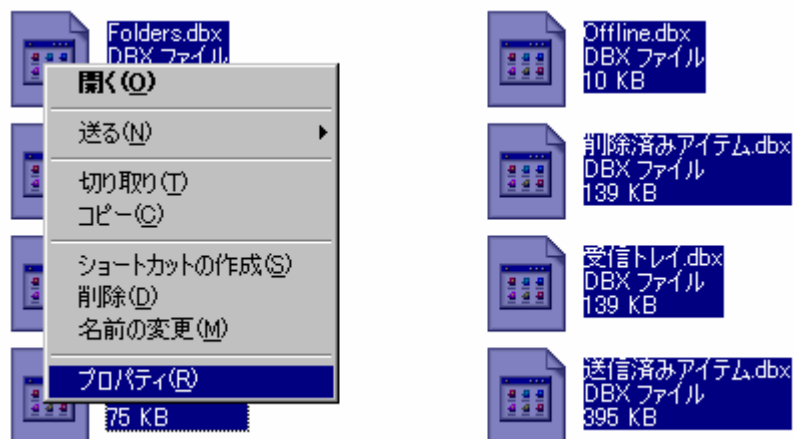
Folders.dbx
DBX ファイル

開く(O)

送る(N)

切り取り(T)
コピー(C)

ショートカットの作成(S)
削除(D)
名前の変更(M)

プロパティ(R)

75 KB

Offline.dbx
DBX ファイル
10 KB

削除済みアイテム.dbx
DBX ファイル
139 KB

受信トレイ.dbx
DBX ファイル
139 KB

送信済みアイテム.dbx
DBX ファイル
395 KB